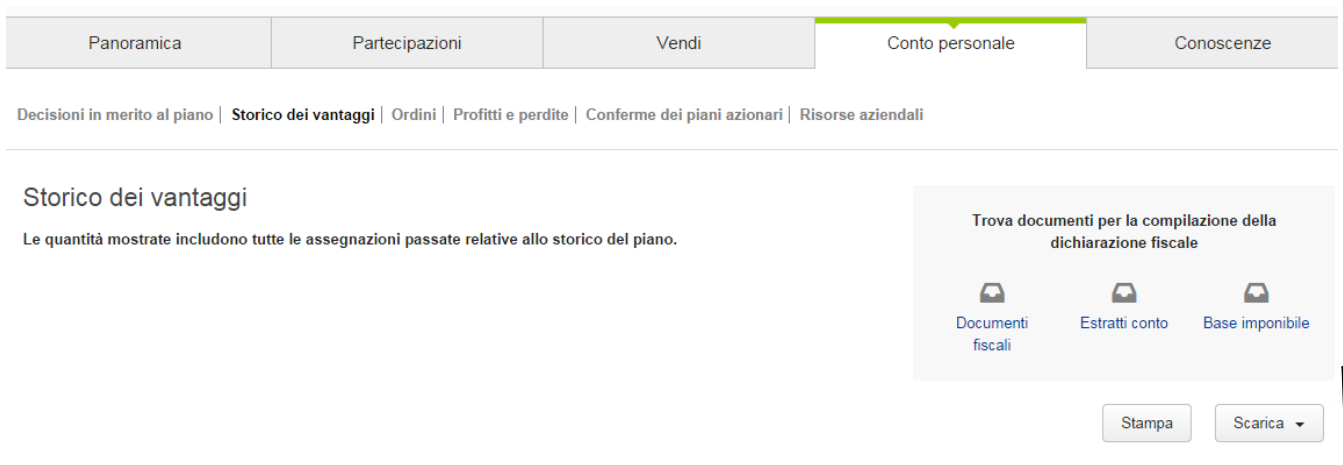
Panoramica | Partecipazioni | Vendi | Conto personale | Conoscenze

Decisioni in merito al piano | Storico dei vantaggi | Ordini | Profitti e perdite | Conferme dei piani azionari | Risorse aziendali

Storico dei vantaggi

Le quantità mostrate includono tutte le assegnazioni passate relative allo storico del piano.

Trova documenti per la compilazione della dichiarazione fiscale

Documenti fiscali

Estratti conto

Base imponibile

Stampa

Scarica